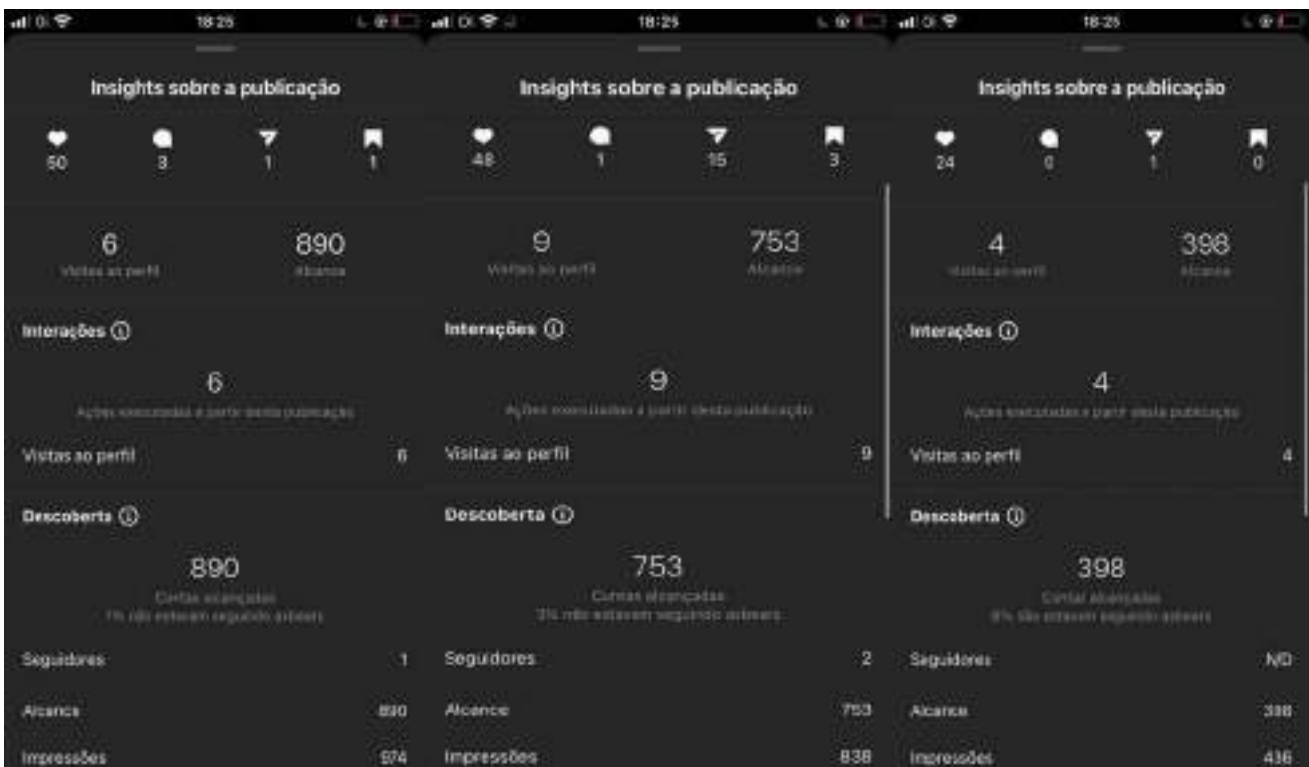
18:25

Insights sobre a publicação

50 3 1 1

6
Visitas ao perfil

890
Alcance

Interações ⓘ

6
Ações executadas a partir desta publicação

Visitas ao perfil 6

Descoberta ⓘ

890
Contas alcançadas
1% não estavam seguindo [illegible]

Seguidores 1

Alcance 890

Impressões 974

18:25

Insights sobre a publicação

48 1 15 3

9
Visitas ao perfil

753
Alcance

Interações ⓘ

9
Ações executadas a partir desta publicação

Visitas ao perfil 9

Descoberta ⓘ

753
Contas alcançadas
3% não estavam seguindo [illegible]

Seguidores 2

Alcance 753

Impressões 838

18:25

Insights sobre a publicação

24 0 1 0

4
Visitas ao perfil

398
Alcance

Interações ⓘ

4
Ações executadas a partir desta publicação

Visitas ao perfil 4

Descoberta ⓘ

398
Contas alcançadas
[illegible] não estavam seguindo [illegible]

Seguidores N/D

Alcance 398

Impressões 436